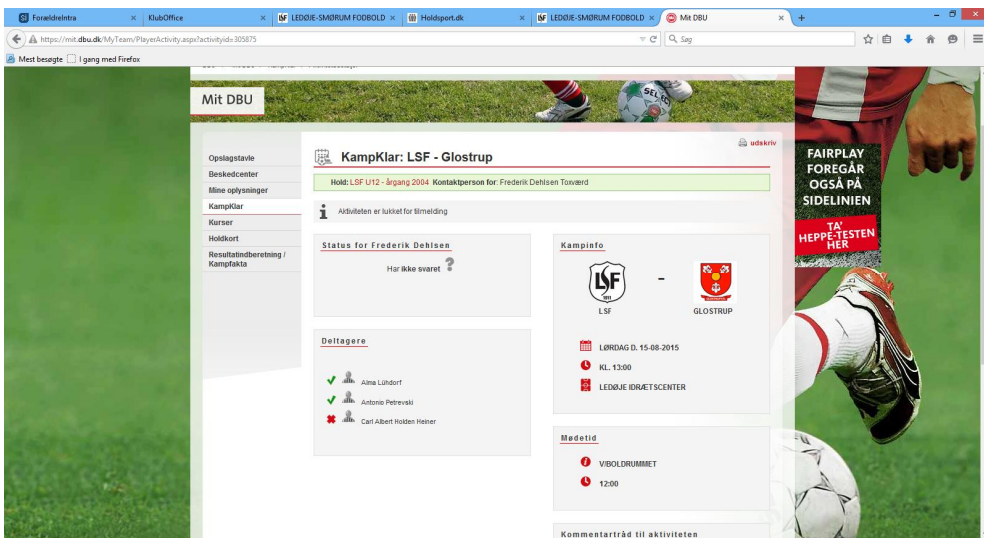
ForældreIntra | KlubOffice | LEDØJE-SMØRUM FODBOLD | Holdsport.dk | LEDØJE-SMØRUM FODBOLD | Mit DBU

https://mit.dbu.dk/MyTeam/PlayerActivity.aspx?activityid=305875

Søg

Mest besøgte | I gang med Firefox

Mit DBU

Opslagstavle
Beskedcenter
Mine oplysninger
KampKlar
Kurser
Holdkort
Resultatindberetning / Kampfakta

udskriv

KampKlar: LSF - Glostrup

Hold: LSF U12 - årgang 2004 Kontaktperson for: Frederik Dehlsen Toxværd

Aktiviteten er lukket for tilmelding

Status for Frederik Dehlsen

Har ikke svaret

Deltagere

Alma Lühdorf
Antonio Petrevski
Carl Albert Holden Heiner

Kampinfo

LSF - GLOSTRUP

LØRDAG D. 15-08-2015
KL. 13:00
LEDØJE IDRÆTSCENTER

Mødetid

V/BOLDRUMMET
12:00

Kommentartråd til aktiviteten

FAIRPLAY FOREGÅR OGSÅ PÅ SIDELINIEN

TA' HEPPE-TESTEN HER